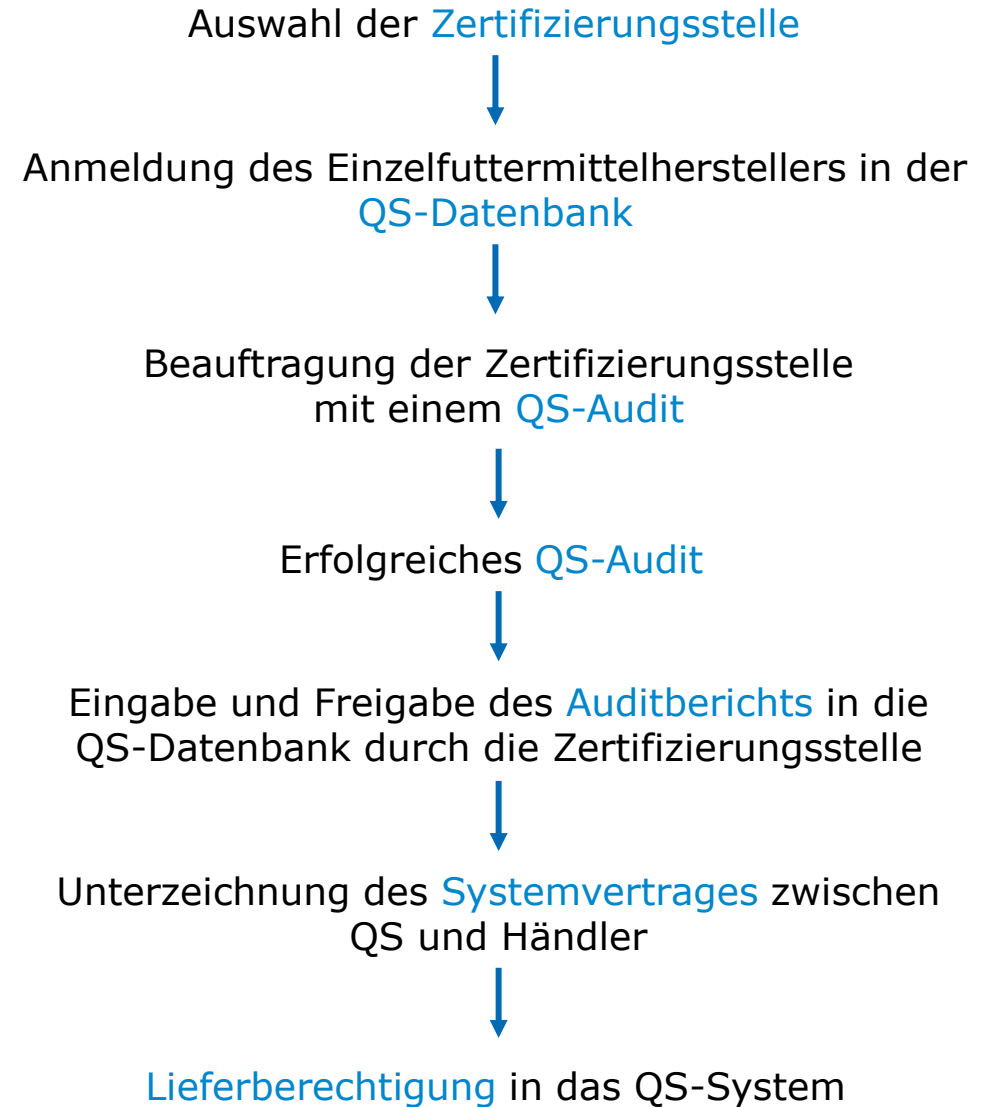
Auswahl der Zertifizierungsstelle

Anmeldung des Einzelfuttermittelherstellers in der QS-Datenbank

Beauftragung der Zertifizierungsstelle mit einem QS-Audit

Erfolgreiches QS-Audit

Eingabe und Freigabe des Auditberichts in die QS-Datenbank durch die Zertifizierungsstelle

Unterzeichnung des Systemvertrages zwischen QS und Händler

Lieferberechtigung in das QS-System